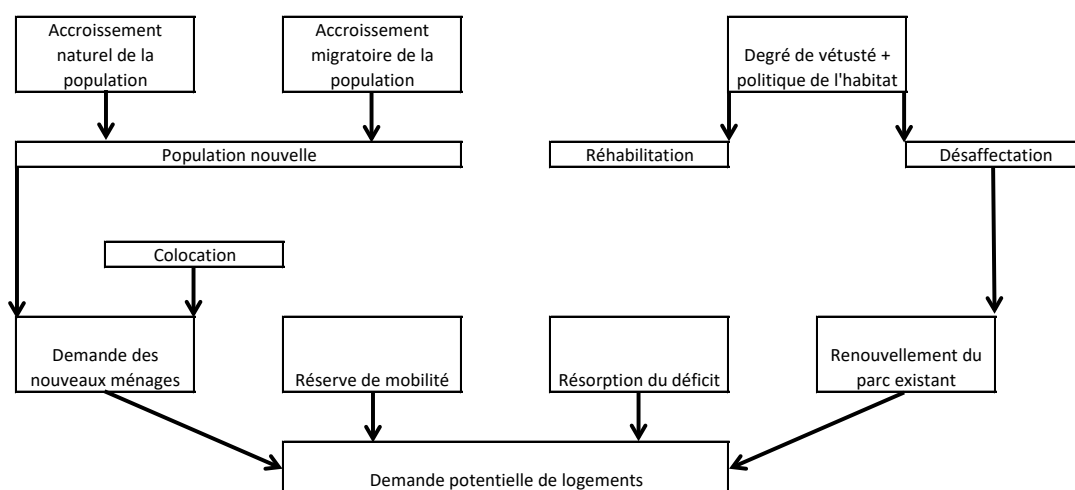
Accroissement naturel de la population

Accroissement migratoire de la population

Degré de vétusté + politique de l'habitat

Population nouvelle

Réhabilitation

Désaffectation

Colocation

Demande des nouveaux ménages

Réserve de mobilité

Résorption du déficit

Renouvellement du parc existant

Demande potentielle de logements